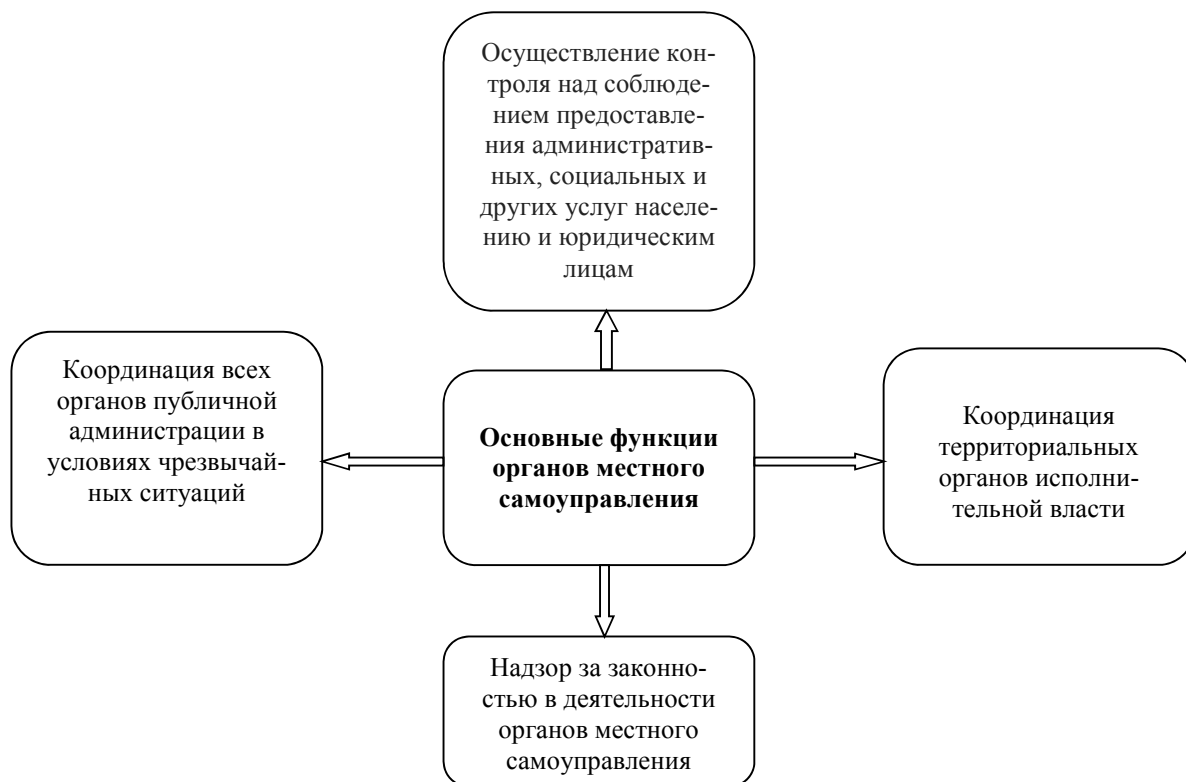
Осуществление контроля над соблюдением предоставления административных, социальных и других услуг населению и юридическим лицам

Координация всех органов публичной администрации в условиях чрезвычайных ситуаций

**Основные функции органов местного самоуправления**

Координация территориальных органов исполнительной власти

Надзор за законностью в деятельности органов местного самоуправления